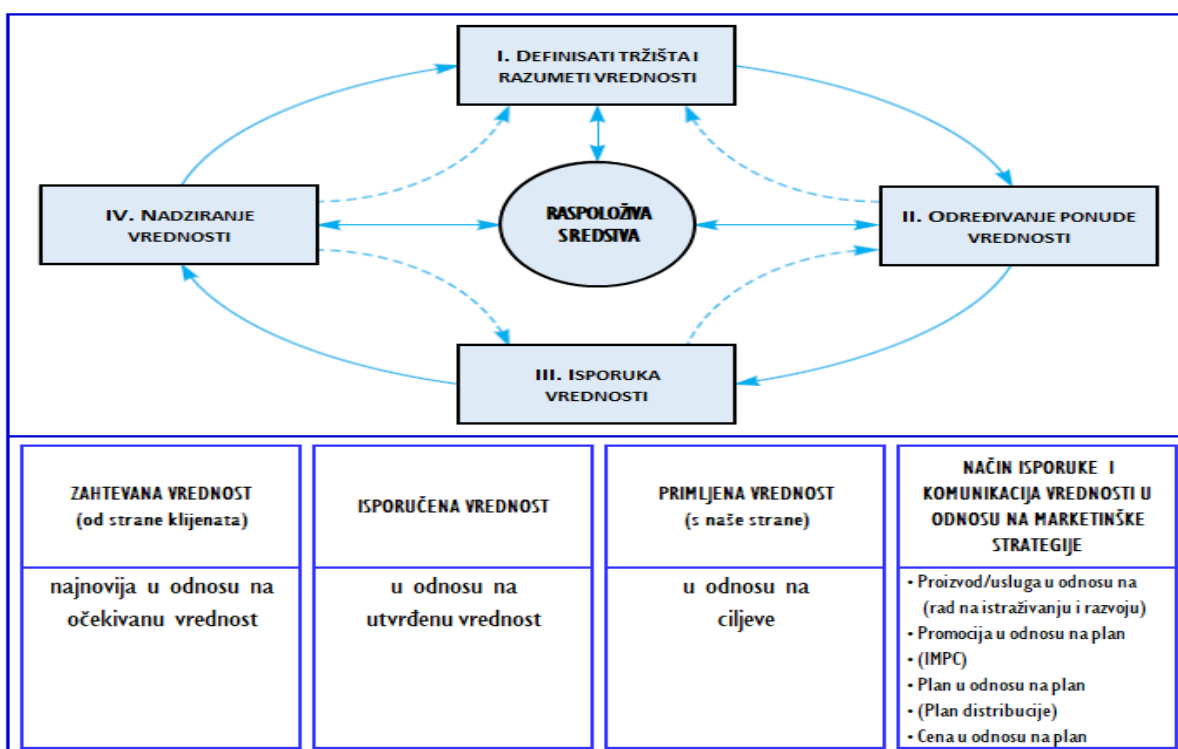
I. DEFINISATI TRŽIŠTA I RAZUMETI VREDNOSTI

IV. NADZIRANJE VREDNOSTI

RASPOLOŽIVA SREDSTVA

II. ODREĐIVANJE PONUDE VREDNOSTI

III. ISPORUKA VREDNOSTI

| ZAHTEVANA VREDNOST (od strane klijenata) | ISPORUČENA VREDNOST | PRIMLJENA VREDNOST (s naše strane) | NAČIN ISPORUKE I KOMUNIKACIJA VREDNOSTI U ODNOSU NA MARKETINŠKE STRATEGIJE |
|---|---|---|---|
| najnovija u odnosu na očekivanu vrednost | u odnosu na utvrđenu vrednost | u odnosu na ciljeve | • Proizvod/usluga u odnosu na (rad na istraživanju i razvoju) • Promocija u odnosu na plan • (IMPC) • Plan u odnosu na plan • (Plan distribucije) • Cena u odnosu na plan |